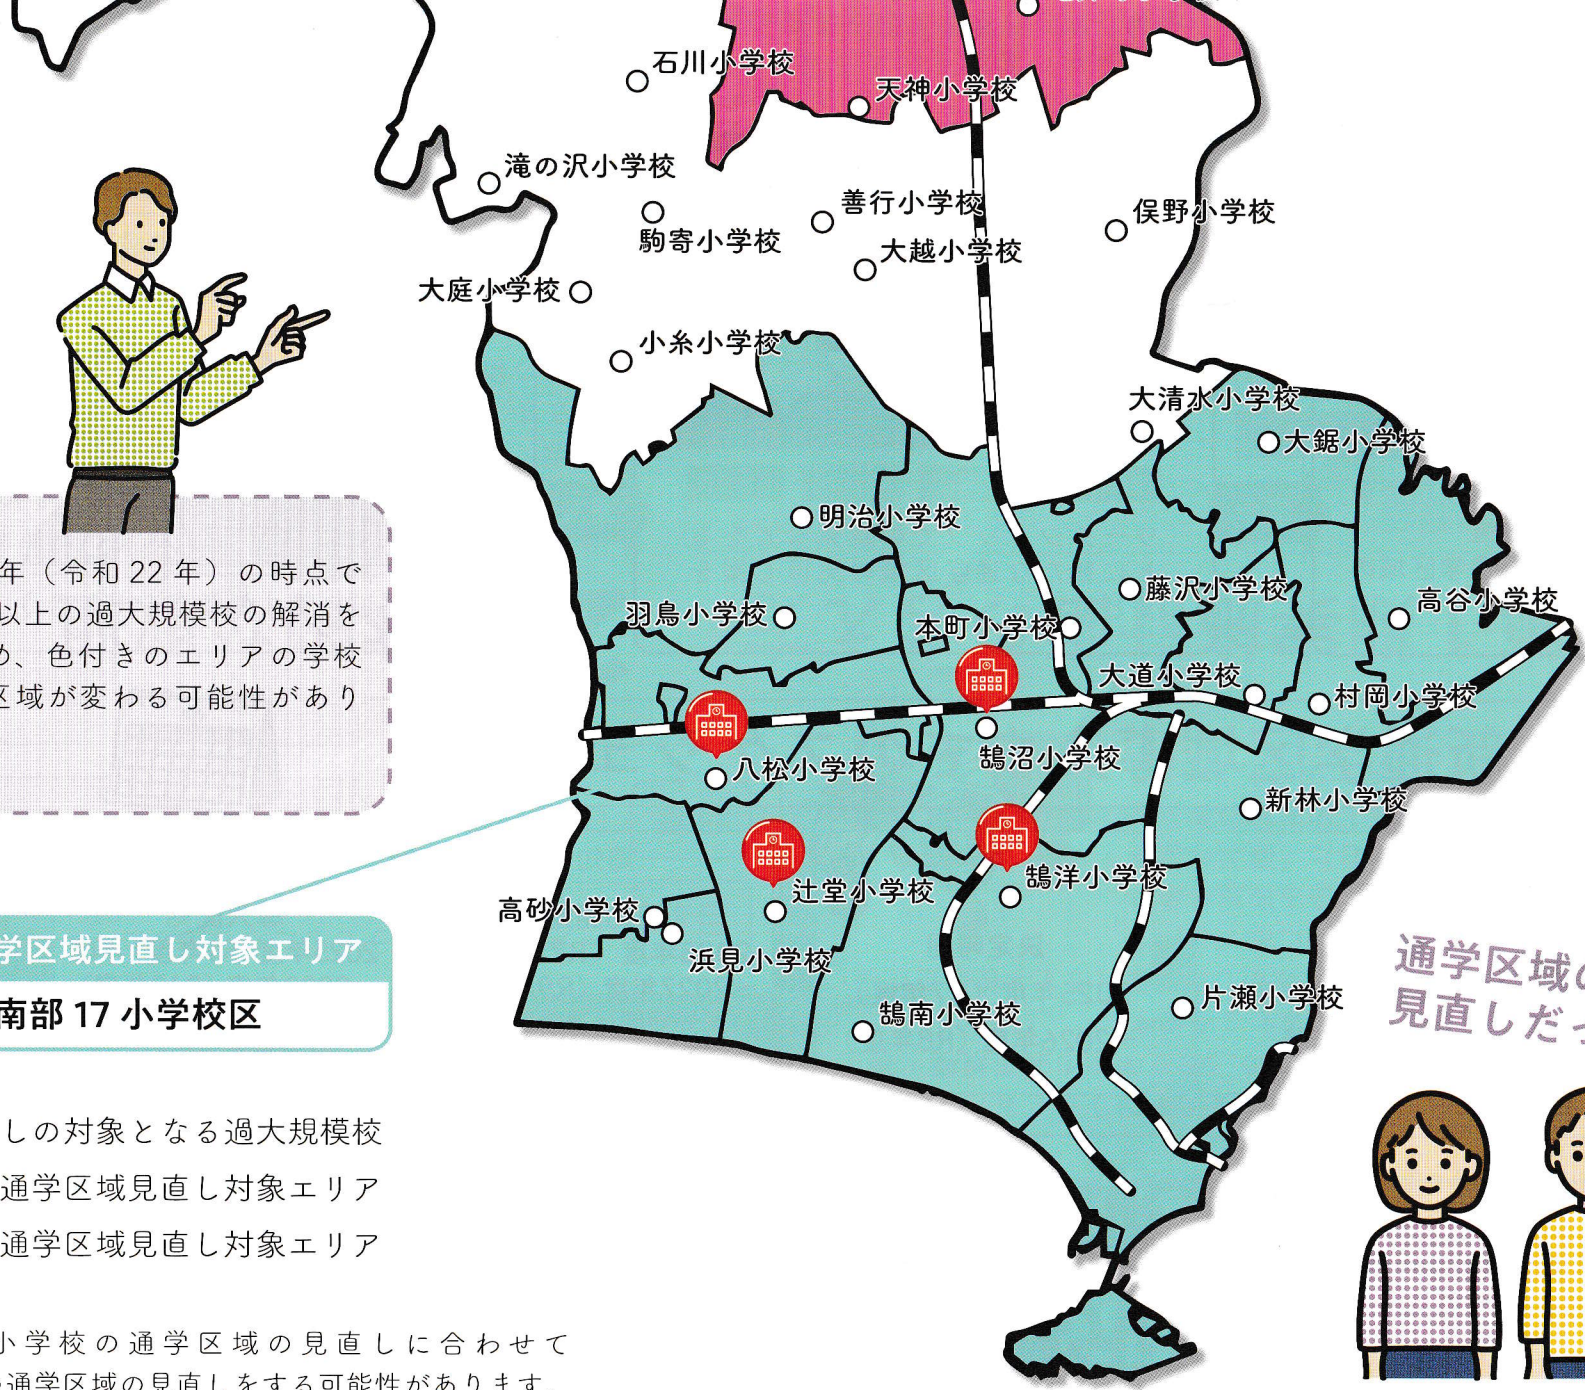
年（令和 22 年）の時点で以上の過大規模校の解消をめ、色付きのエリアの学校区域が変わる可能性があり

学区域見直し対象エリア

南部 17 小学校区

しの対象となる過大規模校

通学区域見直し対象エリア

通学区域見直し対象エリア

小学校の通学区域の見直しに合わせて

石川小学校
天神小学校
滝の沢小学校
善行小学校
保野小学校
駒寄小学校
大越小学校
大庭小学校
小糸小学校
大清水小学校
大鋸小学校
明治小学校
藤沢小学校
高谷小学校
羽鳥小学校
本町小学校
大道小学校
村岡小学校
鵠沼小学校
八松小学校
新林小学校
辻堂小学校
鵠洋小学校
高砂小学校
浜見小学校
片瀬小学校
鵠南小学校

通学区域の
見直しだ